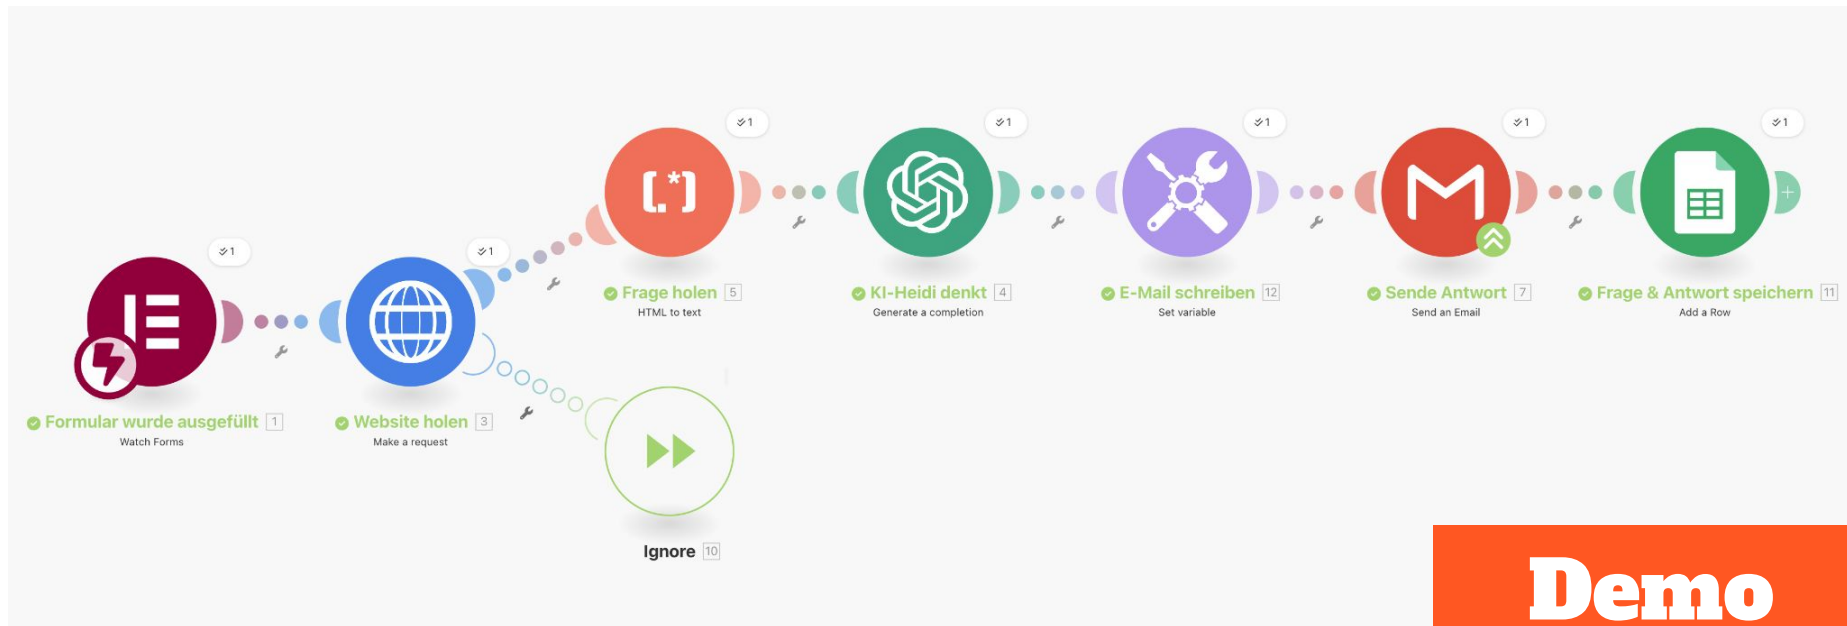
1

1

1

1

1

1

1

Formular wurde ausgefüllt 1
Watch Forms

Website holen 3
Make a request

Frage holen 5
HTML to text

KI-Heidi denkt 4
Generate a completion

E-Mail schreiben 12
Set variable

Sende Antwort 7
Send an Email

Frage & Antwort speichern 11
Add a Row

Ignore 10

Demo